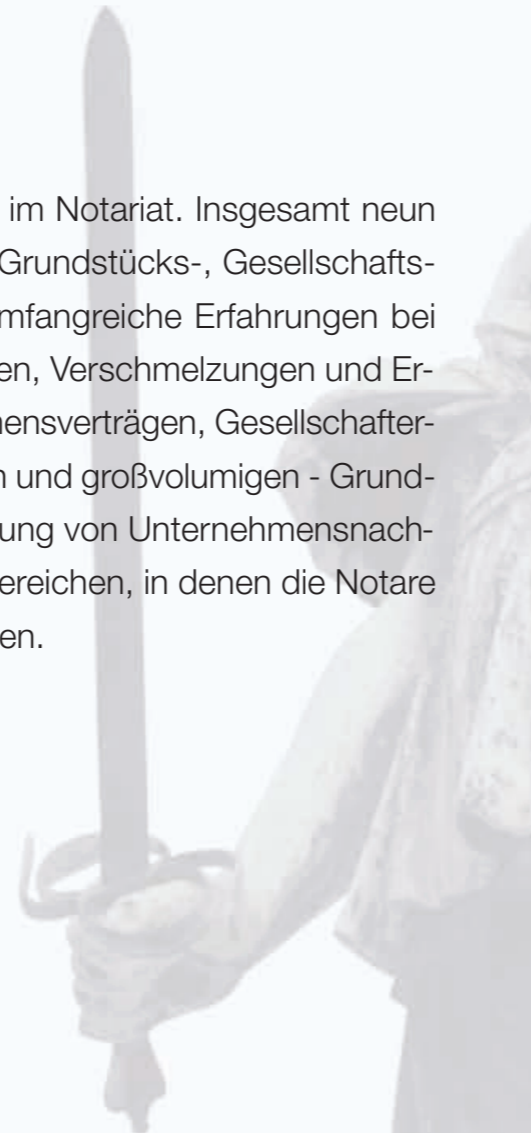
im Notariat. Insgesamt neun Grundstücks-, Gesellschafts- mfangreiche Erfahrungen bei en, Verschmelzungen und Er- nensverträgen, Gesellschafter- n und großvolumigen - Grund- ung von Unternehmensnach- ereichen, in denen die Notare en.